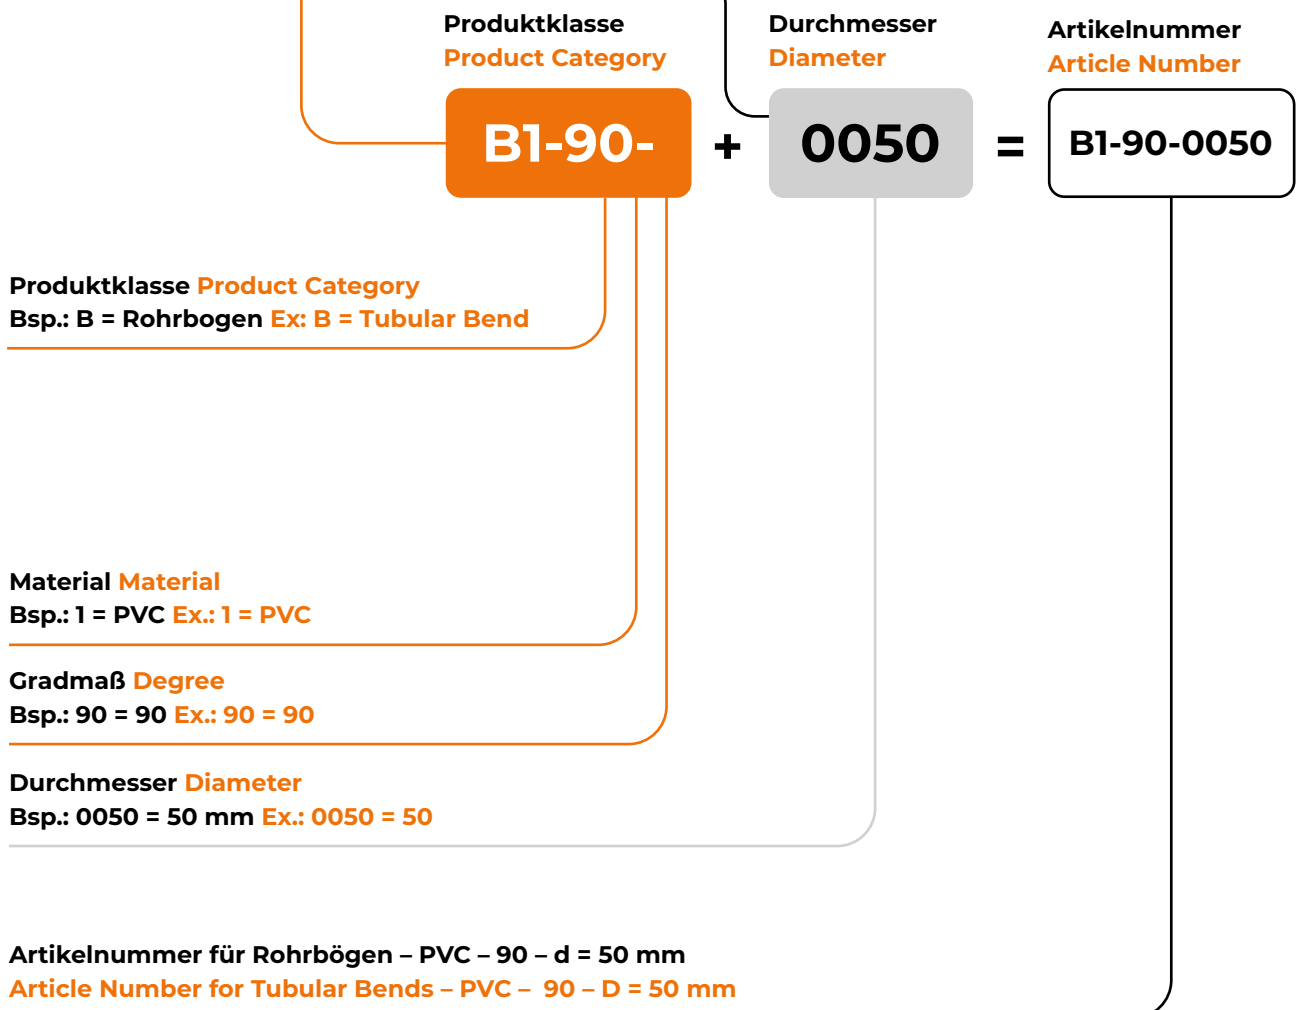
Produktklasse
Product Category

Durchmesser
Diameter

Artikelnummer
Article Number

B1-90- + 0050 = B1-90-0050

Produktklasse Product Category
Bsp.: B = Rohrbogen Ex: B = Tubular Bend

Material Material
Bsp.: 1 = PVC Ex.: 1 = PVC

Gradmaß Degree
Bsp.: 90 = 90 Ex.: 90 = 90

Durchmesser Diameter
Bsp.: 0050 = 50 mm Ex.: 0050 = 50

Artikelnummer für Rohrbögen – PVC – 90 – d = 50 mm
Article Number for Tubular Bends – PVC – 90 – D = 50 mm